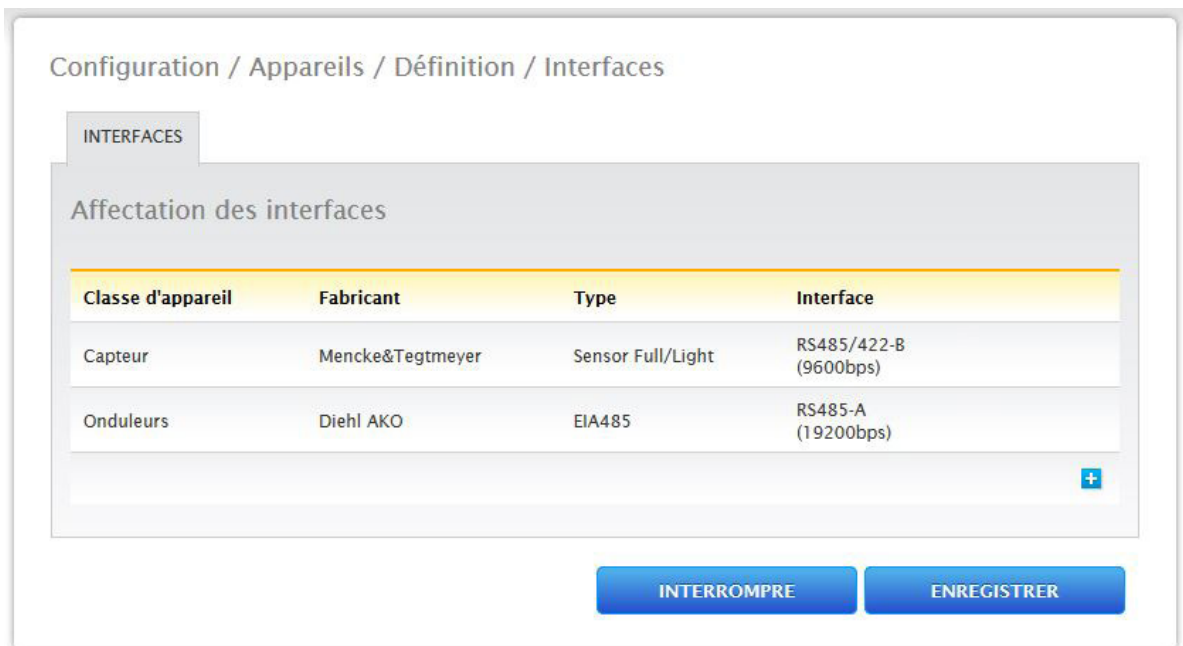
Configuration / Appareils / Définition / Interfaces

INTERFACES

Affectation des interfaces

| Classe d'appareil | Fabricant | Type | Interface |
|---|---|---|---|
| Capteur | Mencke&Tegtmeyer | Sensor Full/Light | RS485/422-B (9600bps) |
| Onduleurs | Diehl AKO | EIA485 | RS485-A (19200bps) |

+

INTERROMPRE ENREGISTRER